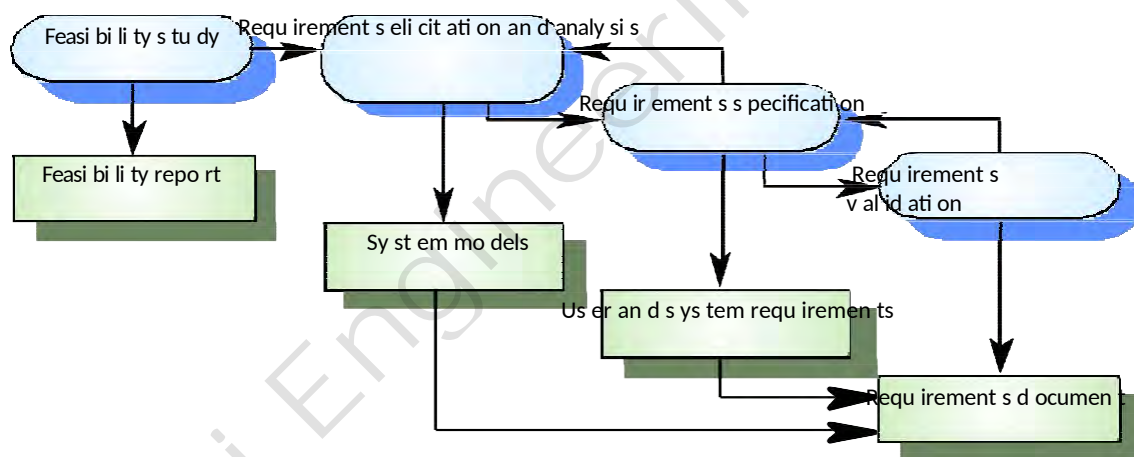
Feasi bi li ty s tu dy

Requ irement s eli cit ati on an d analy si s

Requ ir ement s s pecificati on

Requ irement s v al id ati on

Feasi bi li ty repo rt

Sy st em mo dels

Us er an d s ys tem requ iremen ts

Requ irement s d ocumen t

Engineeri